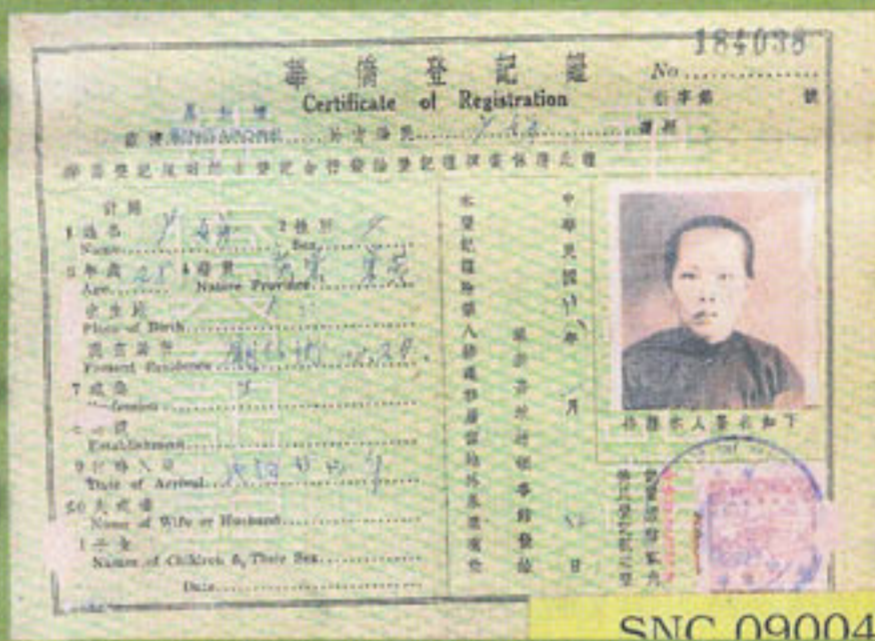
184036

華僑登記證
Certificate of Registration

No.
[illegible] 字第 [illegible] 號

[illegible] Singapore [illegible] 7/42 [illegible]

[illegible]

1.姓名 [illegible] 2.性別 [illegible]
Name Sex
3.年歲 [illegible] 4.籍貫 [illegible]
Age Native Province
5.出生地 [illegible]
Place of Birth
6.現在住址 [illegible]
Present Residence
7.職業 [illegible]
Occupation
8.商號 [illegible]
Establishment
9.何時入境 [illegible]
Date of Arrival
10.夫或妻
Name of Wife or Husband
11.子女
Names of Children & Their Sex
Date

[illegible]

中華民國 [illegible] 年 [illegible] 月 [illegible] 日

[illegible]

SNC 09004